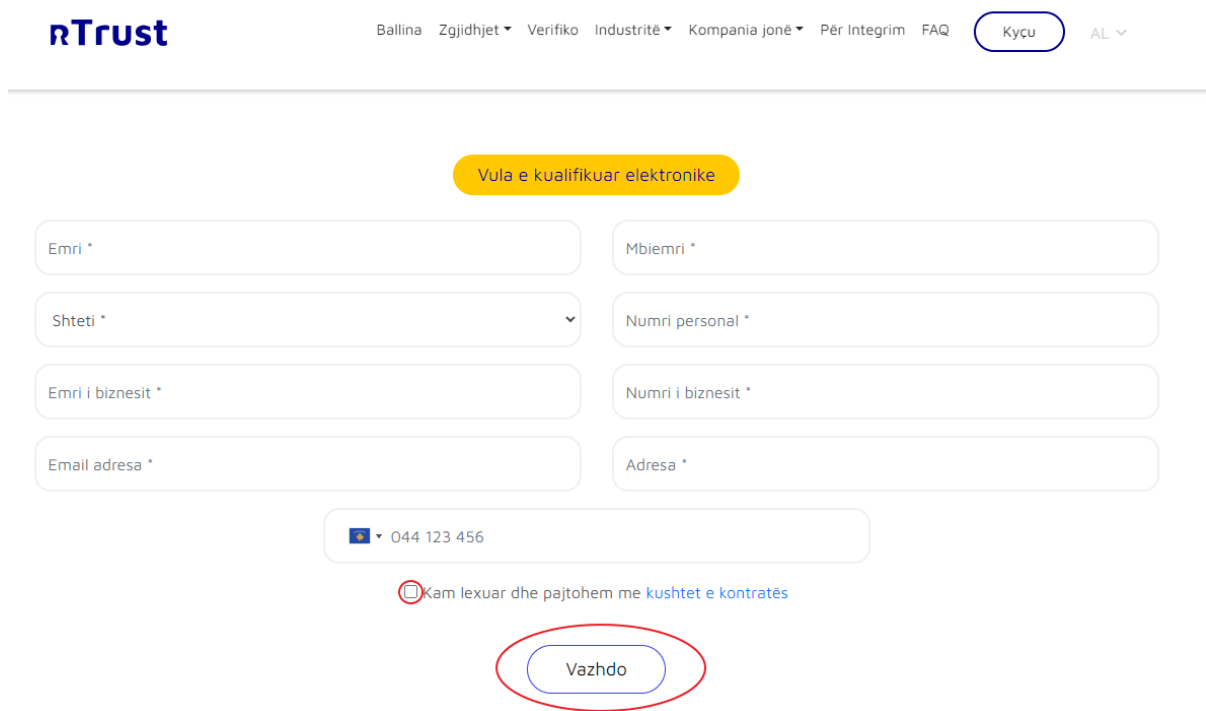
rTrust

Ballina Zgjidhjet Verifiko Industritë Kompania jonë Për Integrim FAQ Kyçu AL

Vula e kualifikuar elektronike

Emri *

Mbiemri *

Shteti *

Numri personal *

Emri i biznesit *

Numri i biznesit *

Email adresa *

Adresa *

044 123 456

Kam lexuar dhe pajtohem me kushtet e kontratës

Vazhdo